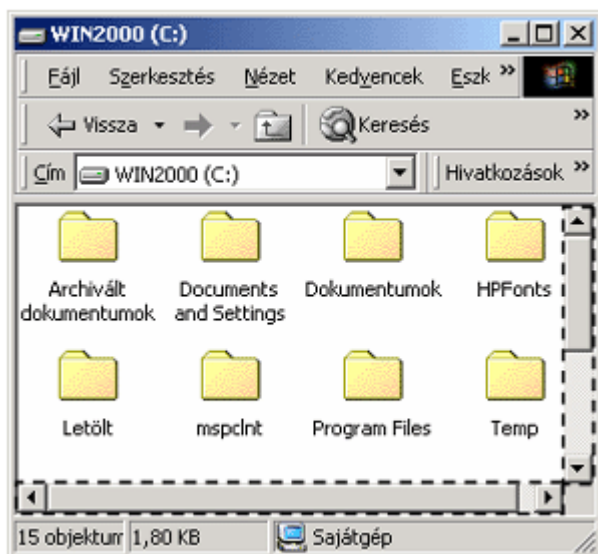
WIN2000 (C:)

Fájl Szerkesztés Nézet Kedvencek Eszk »

Vissza

Keresés

Cím WIN2000 (C:)

Hivatkozások »

Archivált dokumentumok

Documents and Settings

Dokumentumok

HPFonts

Letölt

mspclnt

Program Files

Temp

15 objektum 1,80 KB

Sajátgép